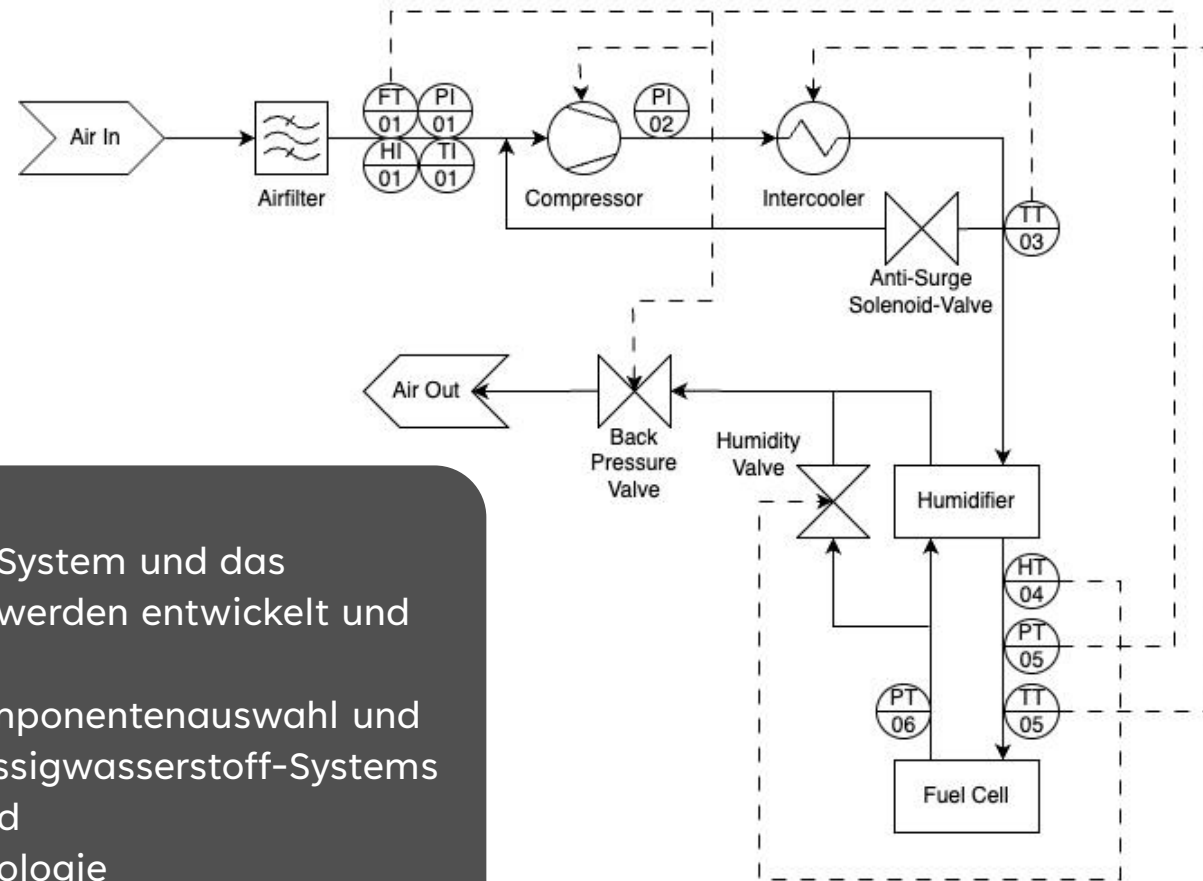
Air In

Airfilter

FT 01

PI 01

HI 01

TI 01

Compressor

PI 02

Intercooler

TT 03

Anti-Surge Solenoid-Valve

Air Out

Back Pressure Valve

Humidity Valve

Humidifier

HT 04

PT 05

TT 05

PT 06

Fuel Cell

System und das werden entwickelt und

nponentenauswahl und ssigwasserstoff-Systems d ologie